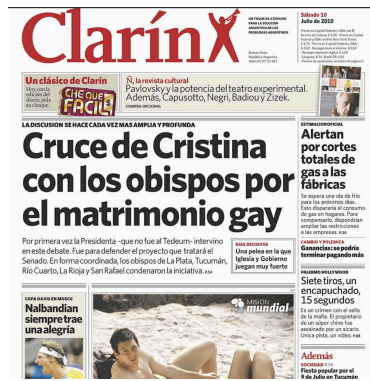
Clarín

UN TOQUE DE ATENCION PARA LA SOLUCION ARGENTINA DE LOS PROBLEMAS ARGENTINOS

Buenos Aires República Argentina

Sábado 10 Julio de 2010

Un clásico de Clarín

Hoy, con la edición del diario, pida su cheque.

CHE QUE FÁCIL

Ñ, la revista cultural

Pavlovsky y la potencia del teatro experimental. Además, Capusotto, Negri, Badiou y Zizek.

LA DISCUSION SE HACE CADA VEZ MAS AMPLIA Y PROFUNDA

Cruce de Cristina con los obispos por el matrimonio gay

Por primera vez la Presidenta -que no fue al Tedeum- intervino en este debate. Fue para defender el proyecto que tratará el Senado. En forma coordinada, los obispos de La Plata, Tucumán, Río Cuarto, La Rioja y San Rafael condenaron la iniciativa.

DIAS DECISIVOS

Una pelea en la que Iglesia y Gobierno juegan muy fuerte

ESTANCAMIENTO

Alertan por cortes totales de gas a las fábricas

Se espera una ola de frío para los próximos días. Esto dispararía el consumo de gas en hogares. Para compensarlo, dispondrían ampliar las restricciones a las empresas.

CAMBIO Y POLEMICA

Ganancias: se podría terminar pagando más

PALERMO HOLLYWOOD

Siete tiros, un encapuchado, 15 segundos

Es un crimen con el sello de la mafia. El propietario de un súper chino fue asesinado por un sicario. Única pista, un video.

COPA DAVIS EN MOSCU

Nalbandian siempre trae una alegría

MISION mundial

Además

SOCIEDAD

Fiesta popular por el 9 de Julio en Tucumán